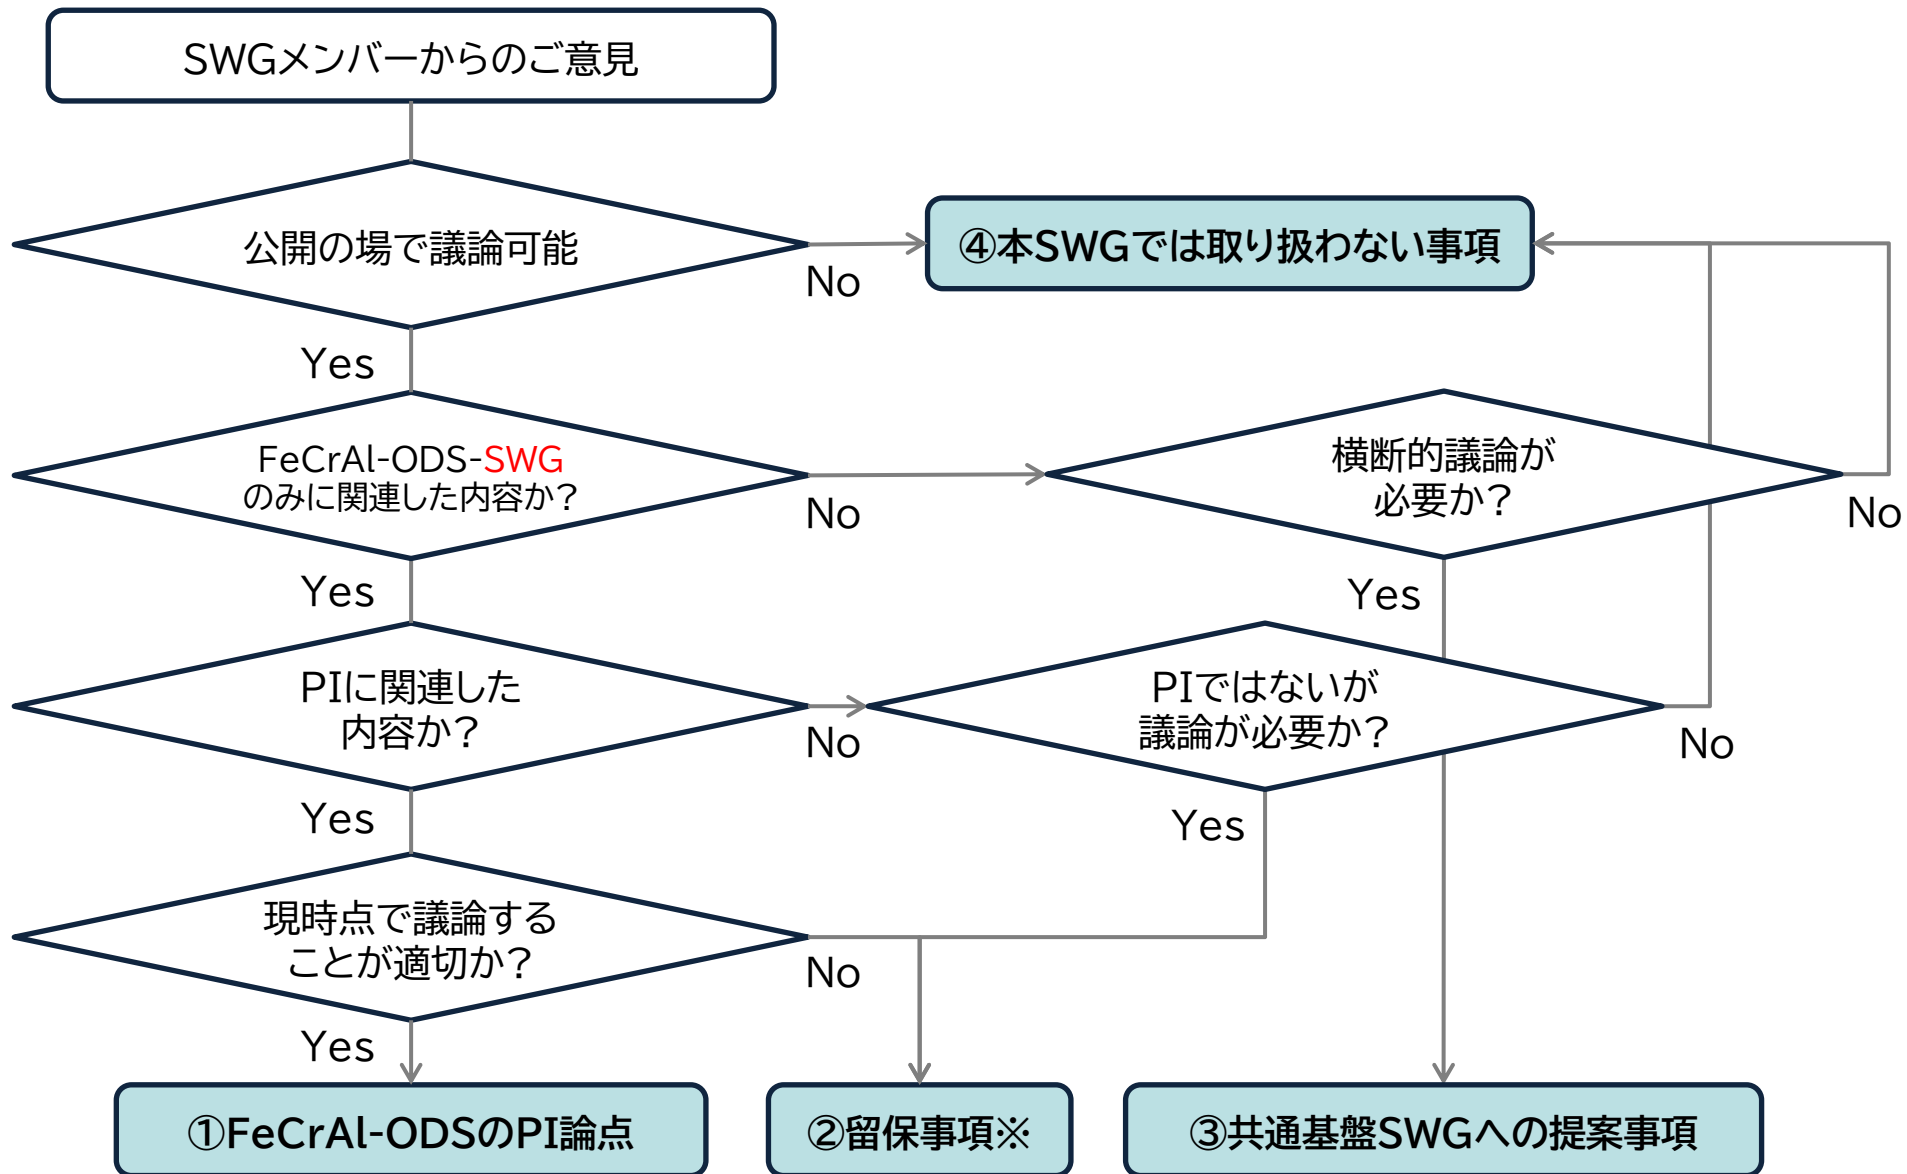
SWGメンバーからのご意見

公開の場で議論可能

No

④本SWGでは取り扱わない事項

Yes

FeCrAl-ODS-SWG のみに関連した内容か？

No

横断的議論が必要か？

No

Yes

Yes

PIに関連した内容か？

No

PIではないが議論が必要か？

No

Yes

Yes

現時点で議論することが適切か？

No

Yes

①FeCrAl-ODSのPI論点

②留保事項※

③共通基盤SWGへの提案事項